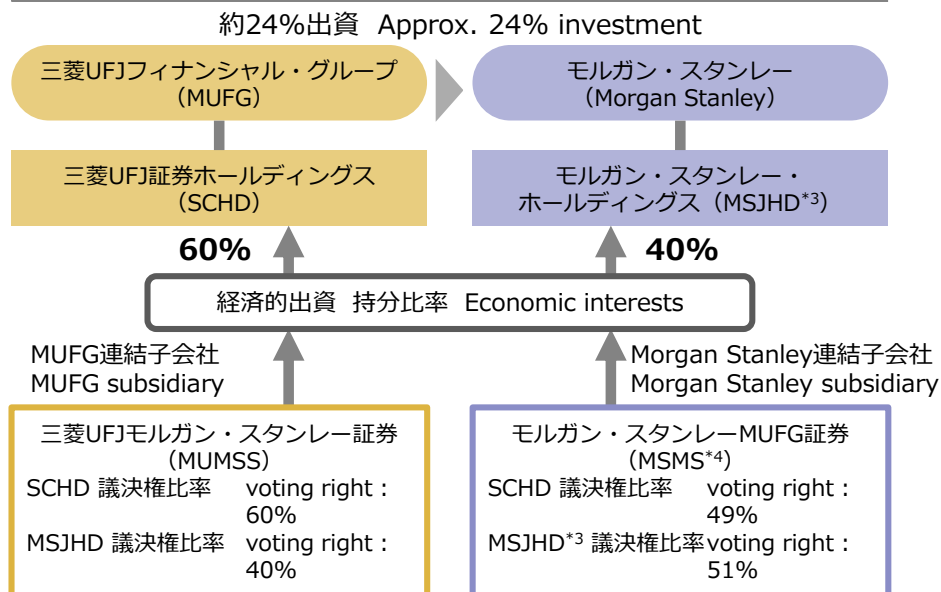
約24%出資 Approx. 24% investment

三菱UFJフィナンシャル・グループ
（MUFG）

モルガン・スタンレー
（Morgan Stanley）

三菱UFJ証券ホールディングス
（SCHD）

モルガン・スタンレー・
ホールディングス（MSJHD$^{*3}$）

60%

40%

経済的出資 持分比率 Economic interests

MUFG連結子会社
MUFG subsidiary

Morgan Stanley連結子会社
Morgan Stanley subsidiary

三菱UFJモルガン・スタンレー証券
（MUMSS）
SCHD 議決権比率 voting right : 60%
MSJHD 議決権比率 voting right : 40%

モルガン・スタンレーMUFG証券
（MSMS$^{*4}$）
SCHD 議決権比率 voting right : 49%
MSJHD$^{*3}$ 議決権比率 voting right : 51%